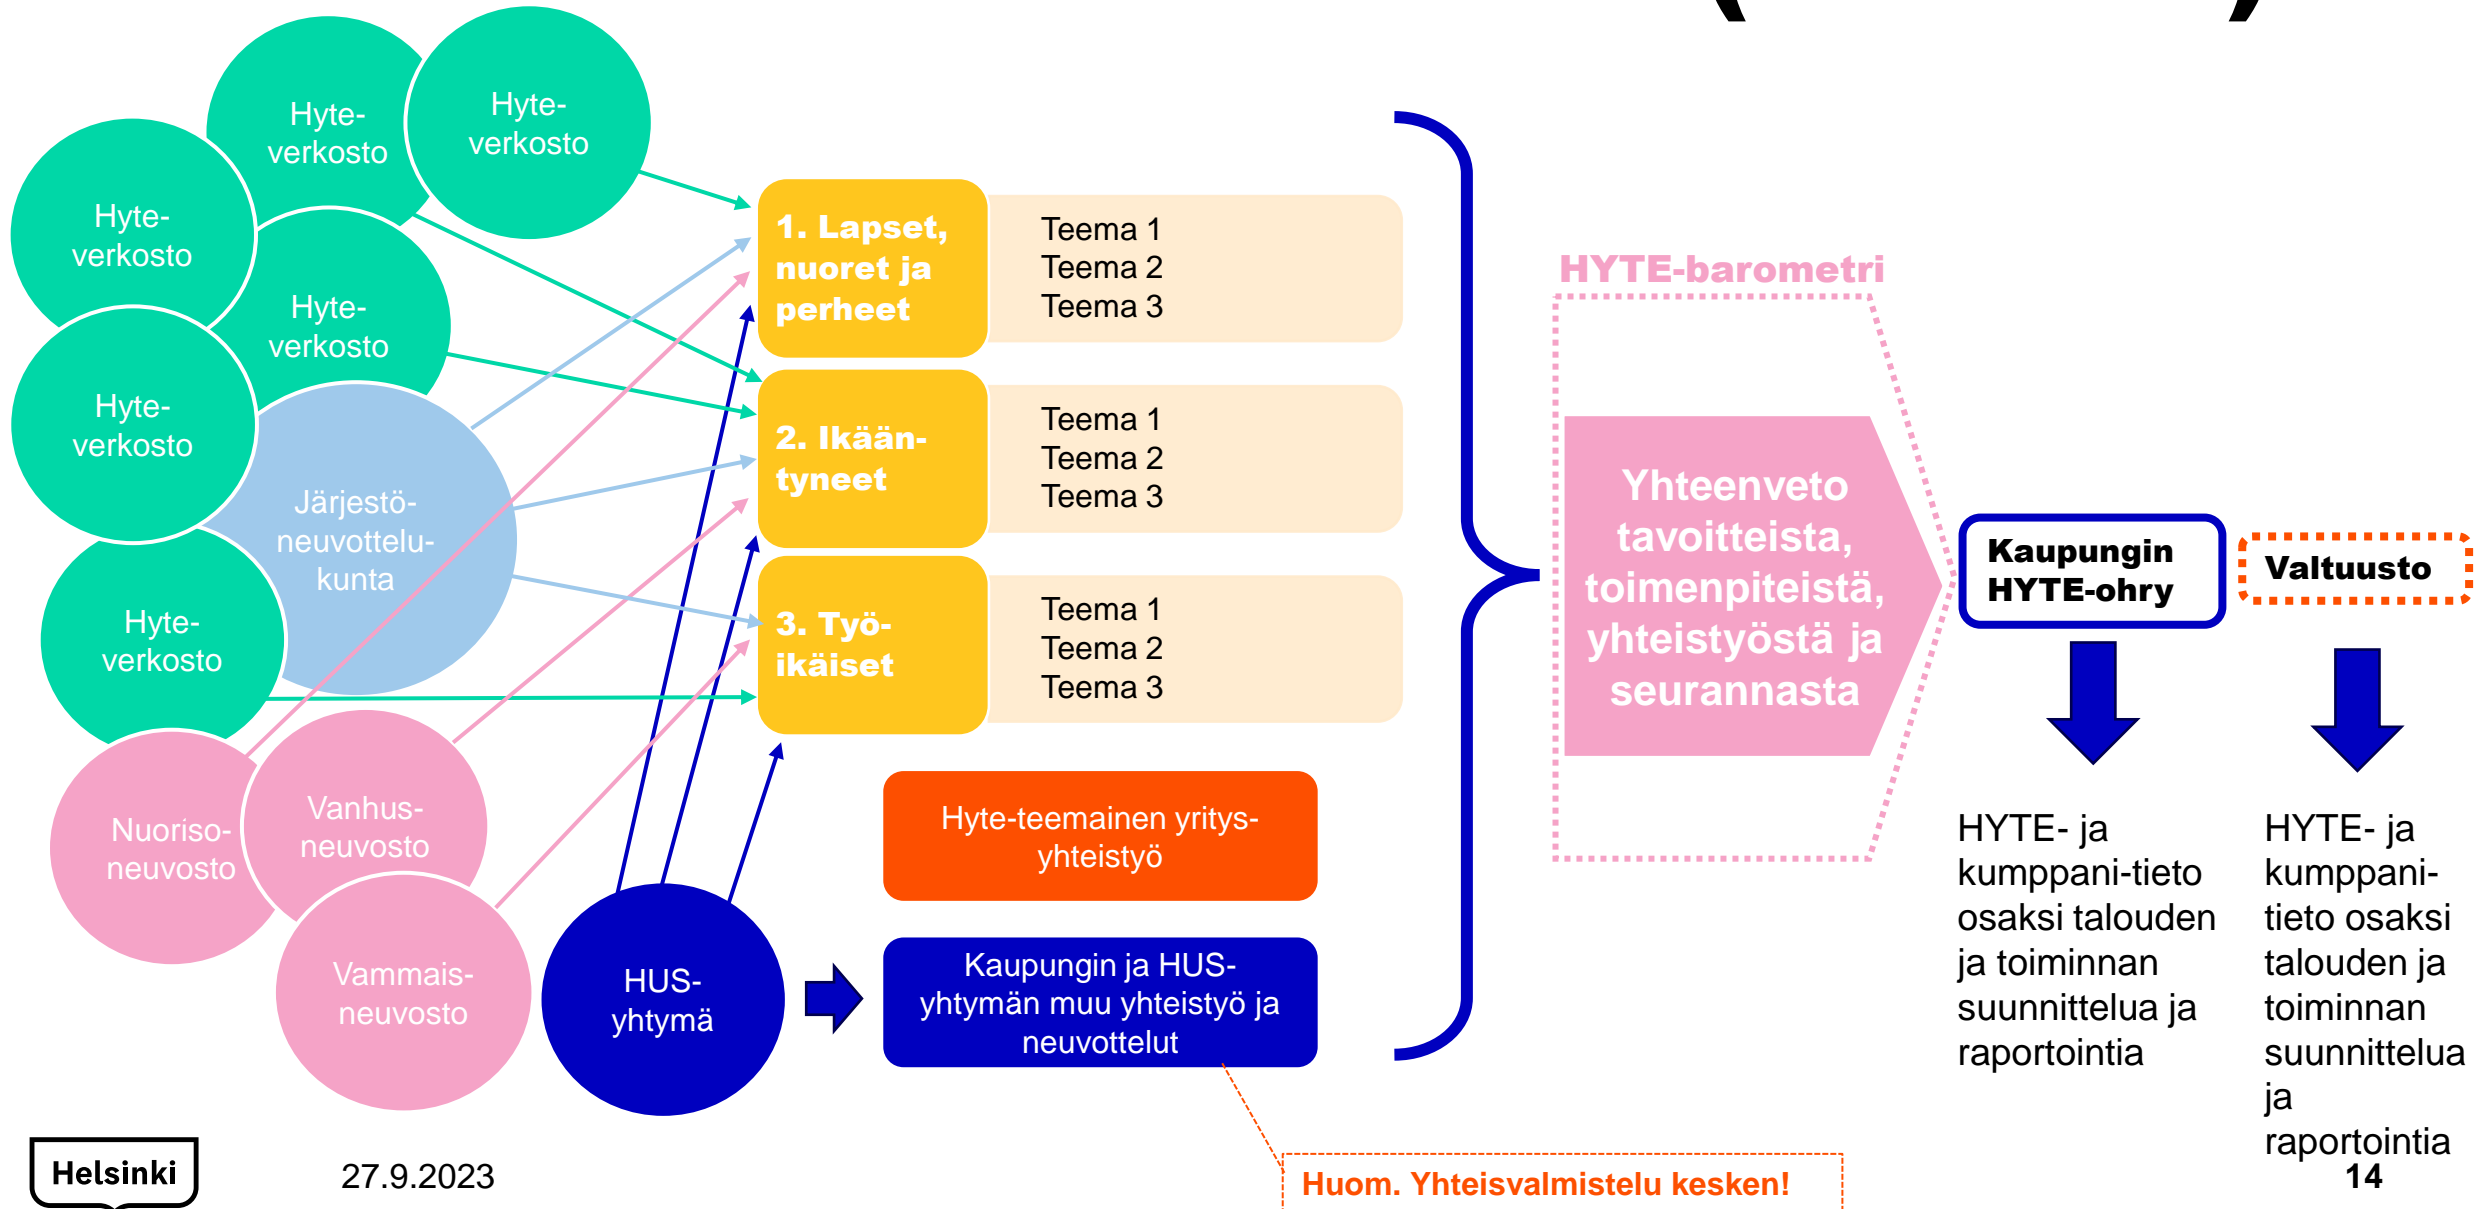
Hyteverkosto

Hyteverkosto

Hyteverkosto

Hyteverkosto

Hyteverkosto

Hyteverkosto

Järjestöneuvottelukunta

Nuorisoneuvosto

Vanhusneuvosto

Vammaisneuvosto

HUSyhtymä

1. Lapset, nuoret ja perheet

Teema 1
Teema 2
Teema 3

2. Ikääntyneet

Teema 1
Teema 2
Teema 3

3. Työikäiset

Teema 1
Teema 2
Teema 3

Hyte-teemainen yritysyhteistyö

Kaupungin ja HUS-yhtymän muu yhteistyö ja neuvottelut

HYTE-barometri

Yhteenveto tavoitteista, toimenpiteistä, yhteistyöstä ja seurannasta

Kaupungin HYTE-ohry

Valtuusto

HYTE- ja kumppani-tieto osaksi talouden ja toiminnan suunnittelua ja raportointia

HYTE- ja kumppanitieto osaksi talouden ja toiminnan suunnittelua ja raportointia

Huom. Yhteisvalmistelu kesken!

Helsinki

27.9.2023

14